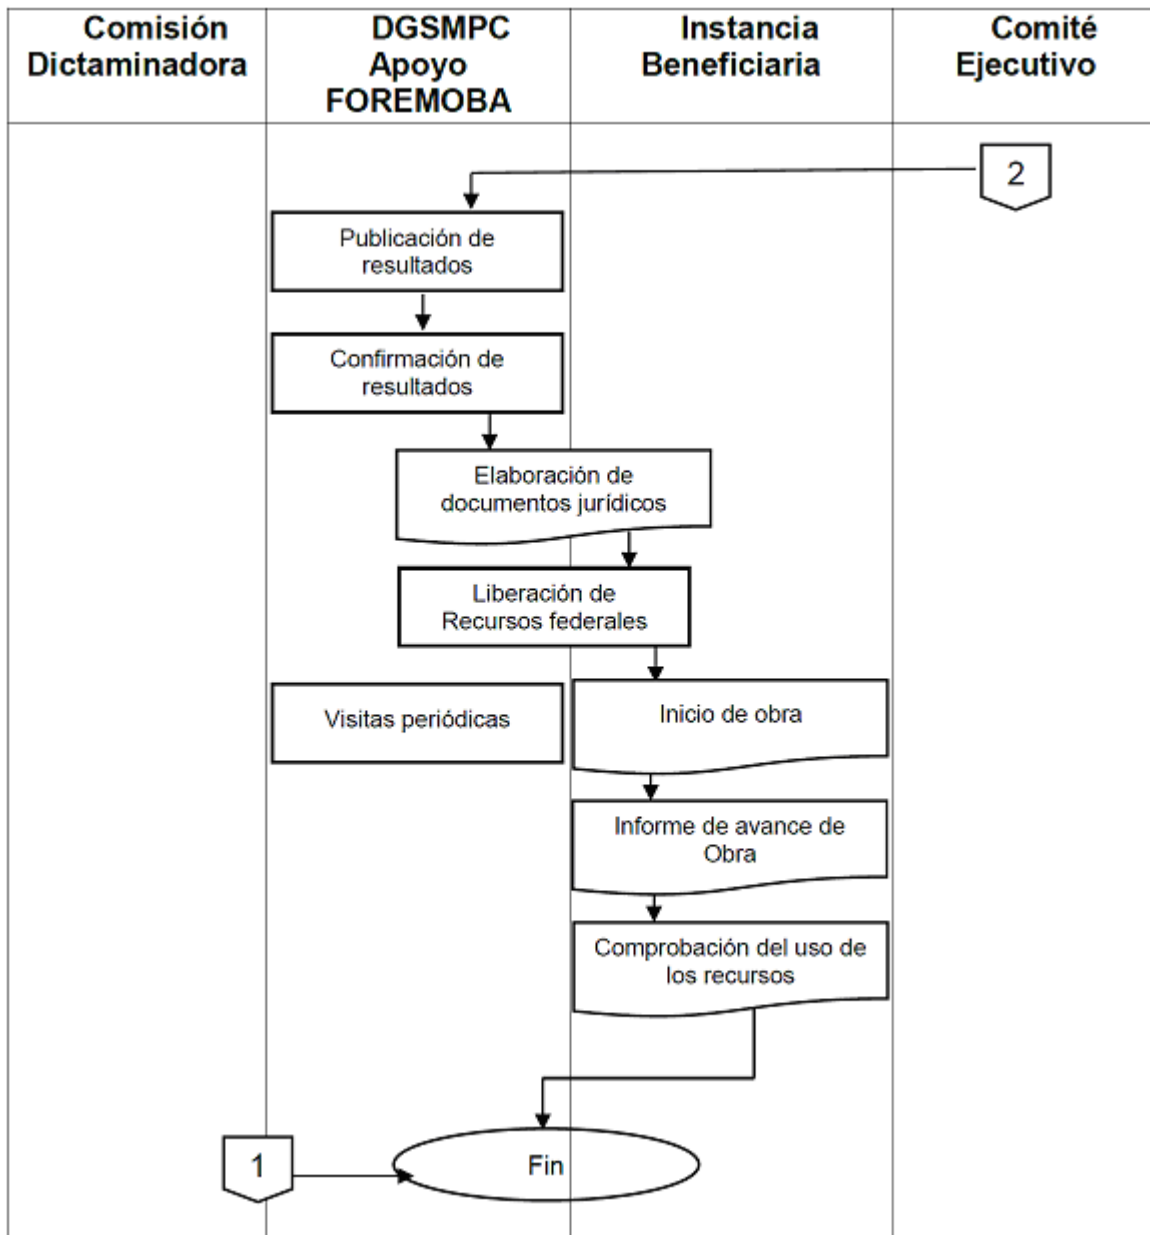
| Comisión Dictaminadora | DGSMPC Apoyo FOREMOBA | Instancia Beneficiaria | Comité Ejecutivo |
|---|---|---|---|

2

Publicación de resultados

Confirmación de resultados

Elaboración de documentos jurídicos

Liberación de Recursos federales

Visitas periódicas

Inicio de obra

Informe de avance de Obra

Comprobación del uso de los recursos

1

Fin